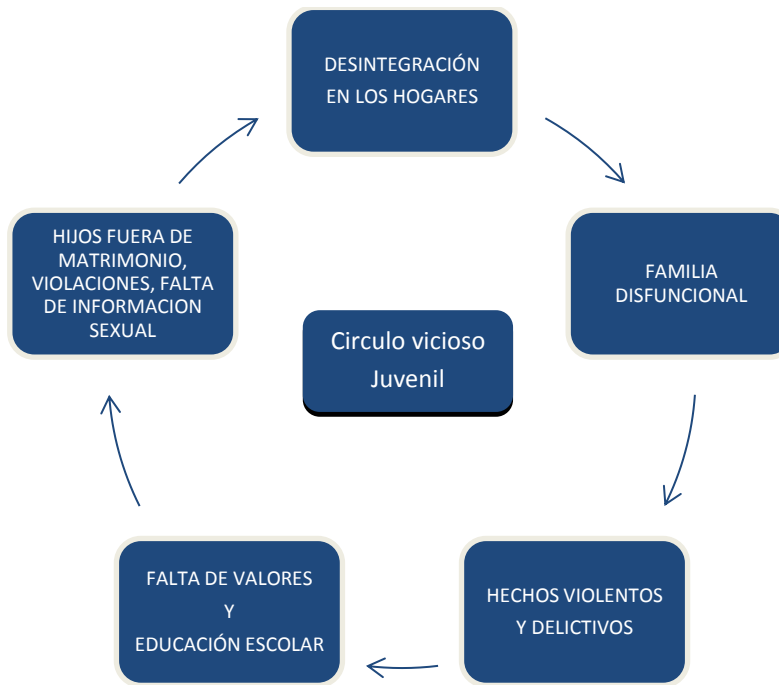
DESINTEGRACIÓN EN LOS HOGARES

FAMILIA DISFUNCIONAL

HECHOS VIOLENTOS Y DELICTIVOS

FALTA DE VALORES Y EDUCACIÓN ESCOLAR

HIJOS FUERA DE MATRIMONIO, VIOLACIONES, FALTA DE INFORMACION SEXUAL

Circulo vicioso Juvenil